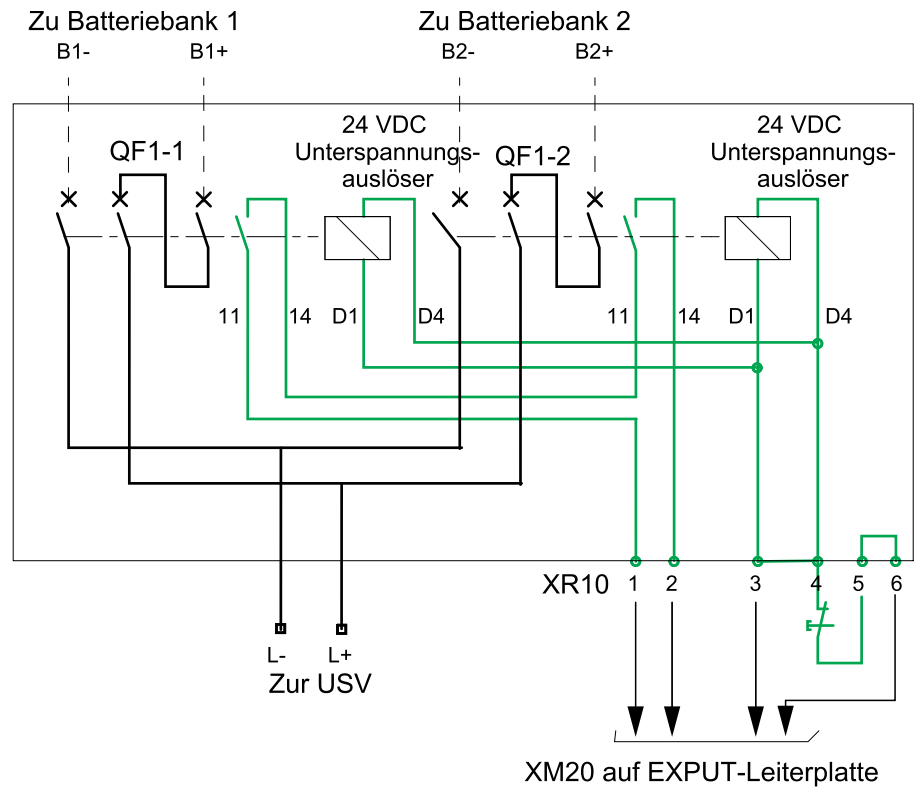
Zu Batteriebank 1
B1-
B1+
Zu Batteriebank 2
B2-
B2+
QF1-1
24 VDC
Unterspannungsauslöser
QF1-2
24 VDC
Unterspannungsauslöser
11
14
D1
D4
11
14
D1
D4
XR10
1
2
3
4
5
6
L-
L+
Zur USV
XM20 auf EXPUT-Leiterplatte